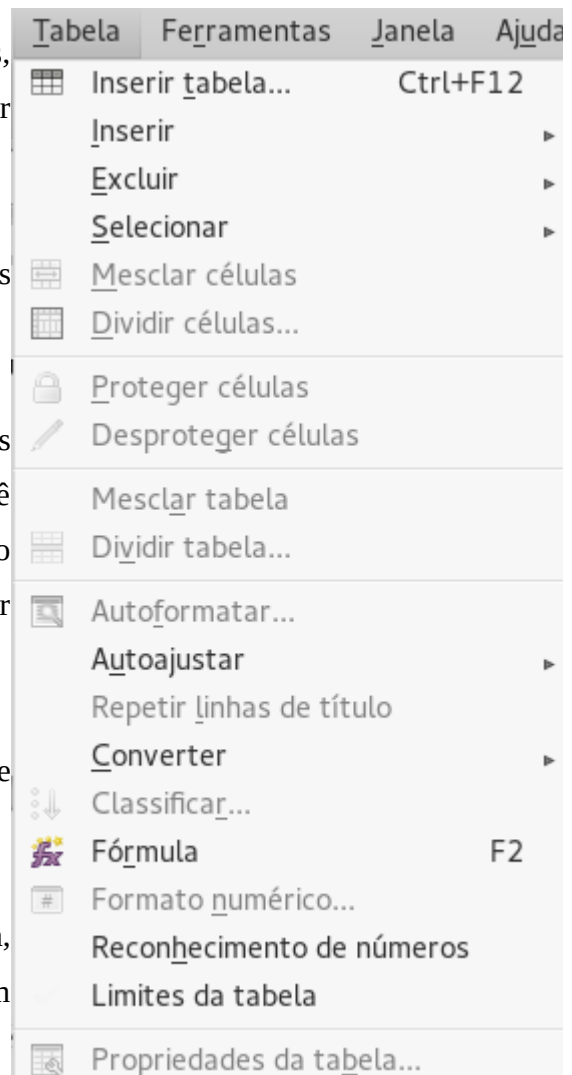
Tabela Ferramentas Janela Ajuda

Inserir tabela... Ctrl+F12
Inserir
Excluir
Selecionar
Mesclar células
Dividir células...
Proteger células
Desproteger células
Mesclar tabela
Dividir tabela...
Autoformatar...
Autoajustar
Repetir linhas de título
Converter
Classificar...
Fórmula F2
Formato numérico...
Reconhecimento de números
Limites da tabela
Propriedades da tabela...